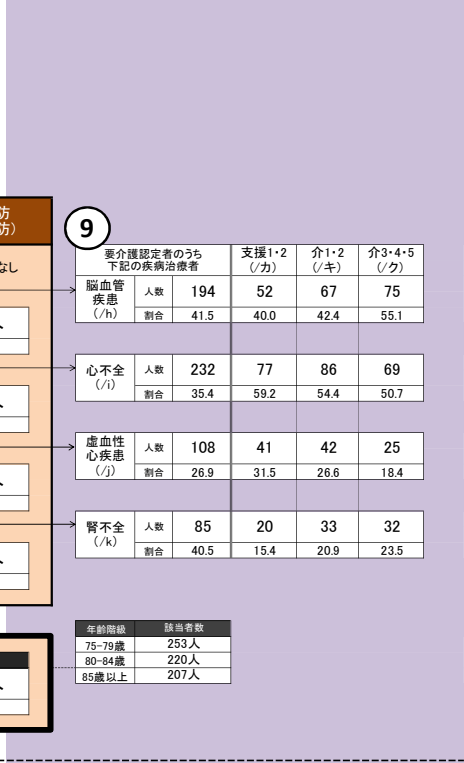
防
防)
なし

9

| 要介護認定者のうち 下記の疾病治療者 | | | 支援1・2 (/カ) | 介1・2 (/キ) | 介3・4・5 (/ク) |
|---|---|---|---|---|---|
| 脳血管疾患 (/h) | 人数 | 194 | 52 | 67 | 75 |
| | 割合 | 41.5 | 40.0 | 42.4 | 55.1 |
| 心不全 (/i) | 人数 | 232 | 77 | 86 | 69 |
| | 割合 | 35.4 | 59.2 | 54.4 | 50.7 |
| 虚血性心疾患 (/j) | 人数 | 108 | 41 | 42 | 25 |
| | 割合 | 26.9 | 31.5 | 26.6 | 18.4 |
| 腎不全 (/k) | 人数 | 85 | 20 | 33 | 32 |
| | 割合 | 40.5 | 15.4 | 20.9 | 23.5 |

| 年齢階級 | 該当者数 |
|---|---|
| 75-79歳 | 253人 |
| 80-84歳 | 220人 |
| 85歳以上 | 207人 |